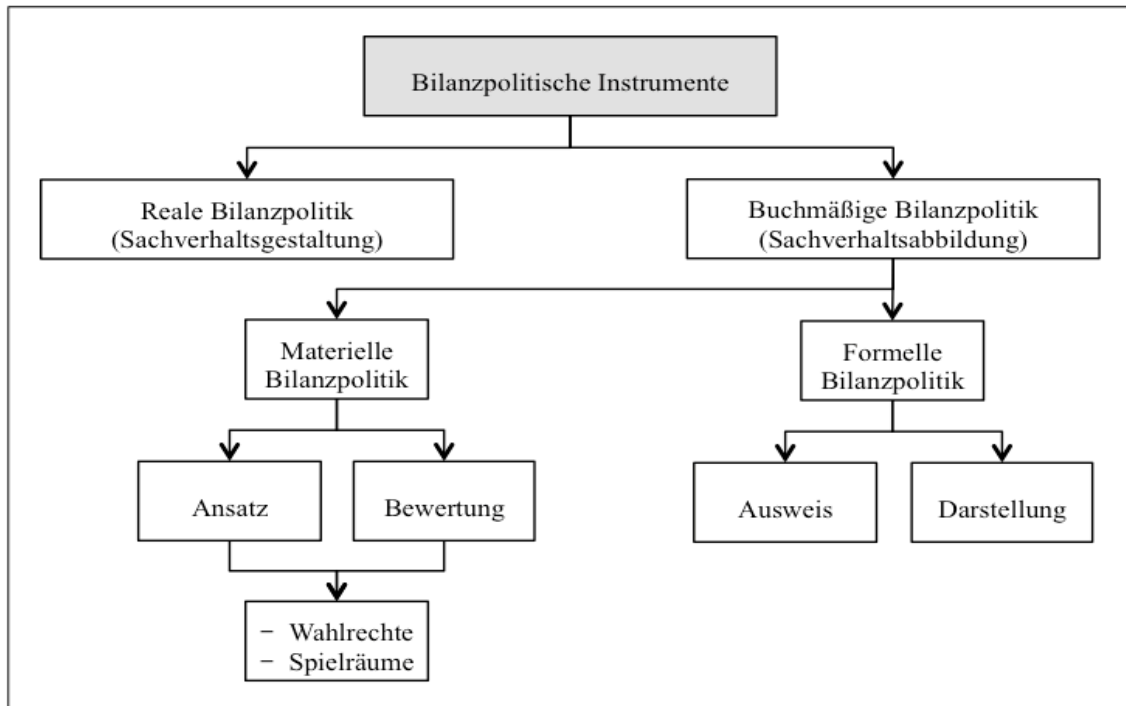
Bilanzpolitische Instrumente

Reale Bilanzpolitik (Sachverhaltsgestaltung)

Buchmäßige Bilanzpolitik (Sachverhaltsabbildung)

Materielle Bilanzpolitik

Formelle Bilanzpolitik

Ansatz

Bewertung

Ausweis

Darstellung

- Wahlrechte
- Spielräume